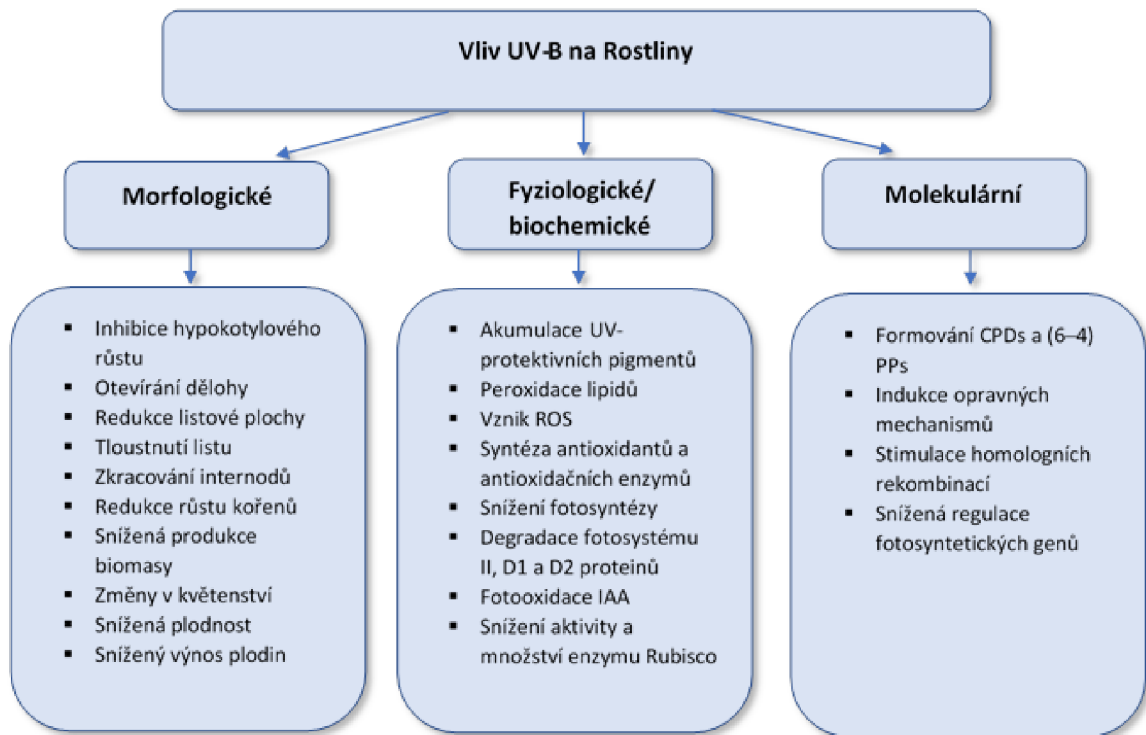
Vliv UV-B na Rostliny

Morfologické

Fyziologické/ biochemické

Molekulární

- Inhibice hypokotylového růstu
- Otevírání dělohy
- Redukce listové plochy
- Tloustnutí listu
- Zkracování internodů
- Redukce růstu kořenů
- Snížená produkce biomasy
- Změny v květenství
- Snížená plodnost
- Snížený výnos plodin

- Akumulace UV-protektivních pigmentů
- Peroxidace lipidů
- Vznik ROS
- Syntéza antioxidantů a antioxidačních enzymů
- Snížení fotosyntézy
- Degradace fotosystému II, D1 a D2 proteinů
- Fotooxidace IAA
- Snížení aktivity a množství enzymu Rubisco

- Formování CPDs a (6–4) PPs
- Indukce opravných mechanismů
- Stimulace homologních rekombinací
- Snížená regulace fotosyntetických genů